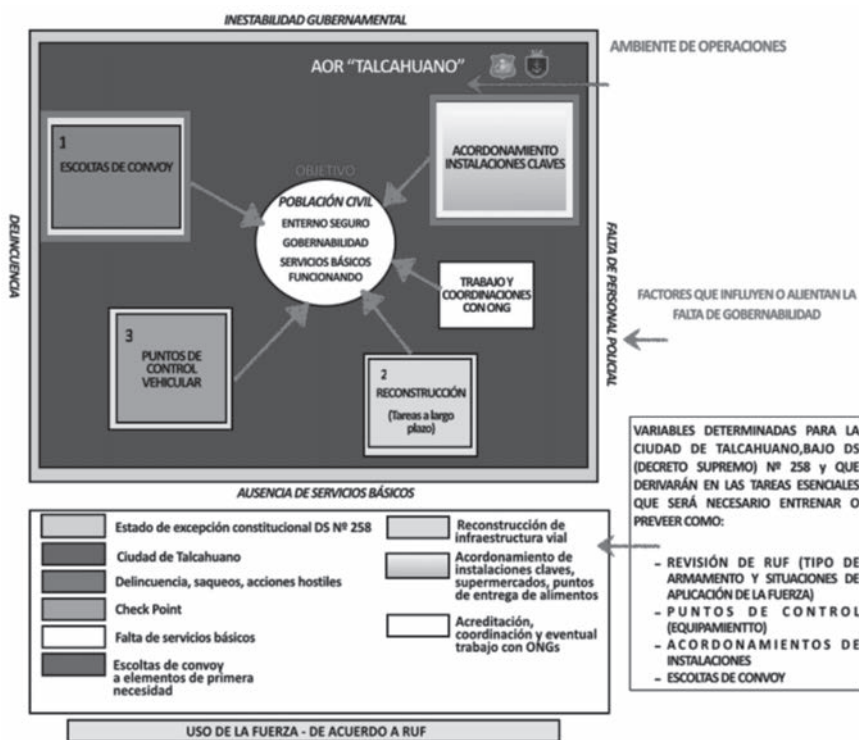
INESTABILIDAD GUBERNAMENTAL

AOR "TALCAHUANO"

AMBIENTE DE OPERACIONES

1
ESCOLTAS DE CONVOY

ACORDONAMIENTO INSTALACIONES CLAVES

OBJETIVO

POBLACIÓN CIVIL
ENTERNO SEGURO
GOBERNABILIDAD
SERVICIOS BÁSICOS FUNCIONANDO

TRABAJO Y COORDINACIONES CON ONG

DELINCUENCIA

FALTA DE PERSONAL POLICIAL

FACTORES QUE INFLUYEN O ALIENTAN LA FALTA DE GOBERNABILIDAD

3
PUNTOS DE CONTROL VEHICULAR

2
RECONSTRUCCIÓN
(Tareas a largo plazo)

AUSENCIA DE SERVICIOS BÁSICOS

VARIABLES DETERMINADAS PARA LA CIUDAD DE TALCAHUANO,BAJO DS (DECRETO SUPREMO) Nº 258 y QUE DERIVARÁN EN LAS TAREAS ESENCIALES QUE SERÁ NECESARIO ENTRENAR O PREVEER COMO:

- REVISIÓN DE RUF (TIPO DE ARMAMENTO Y SITUACIONES DE APLICACIÓN DE LA FUERZA)
- PUNTOS DE CONTROL (EQUIPAMIENTTO)
- ACORDONAMIENTOS DE INSTALACIONES
- ESCOLTAS DE CONVOY

Estado de excepción constitucional DS Nº 258
Ciudad de Talcahuano
Delincuencia, saqueos, acciones hostiles
Check Point
Falta de servicios básicos
Escoltas de convoy a elementos de primera necesidad
Reconstrucción de infraestructura vial
Acordonamiento de instalaciones claves, supermercados, puntos de entrega de alimentos
Acreditación, coordinación y eventual trabajo con ONGs

USO DE LA FUERZA - DE ACUERDO A RUF